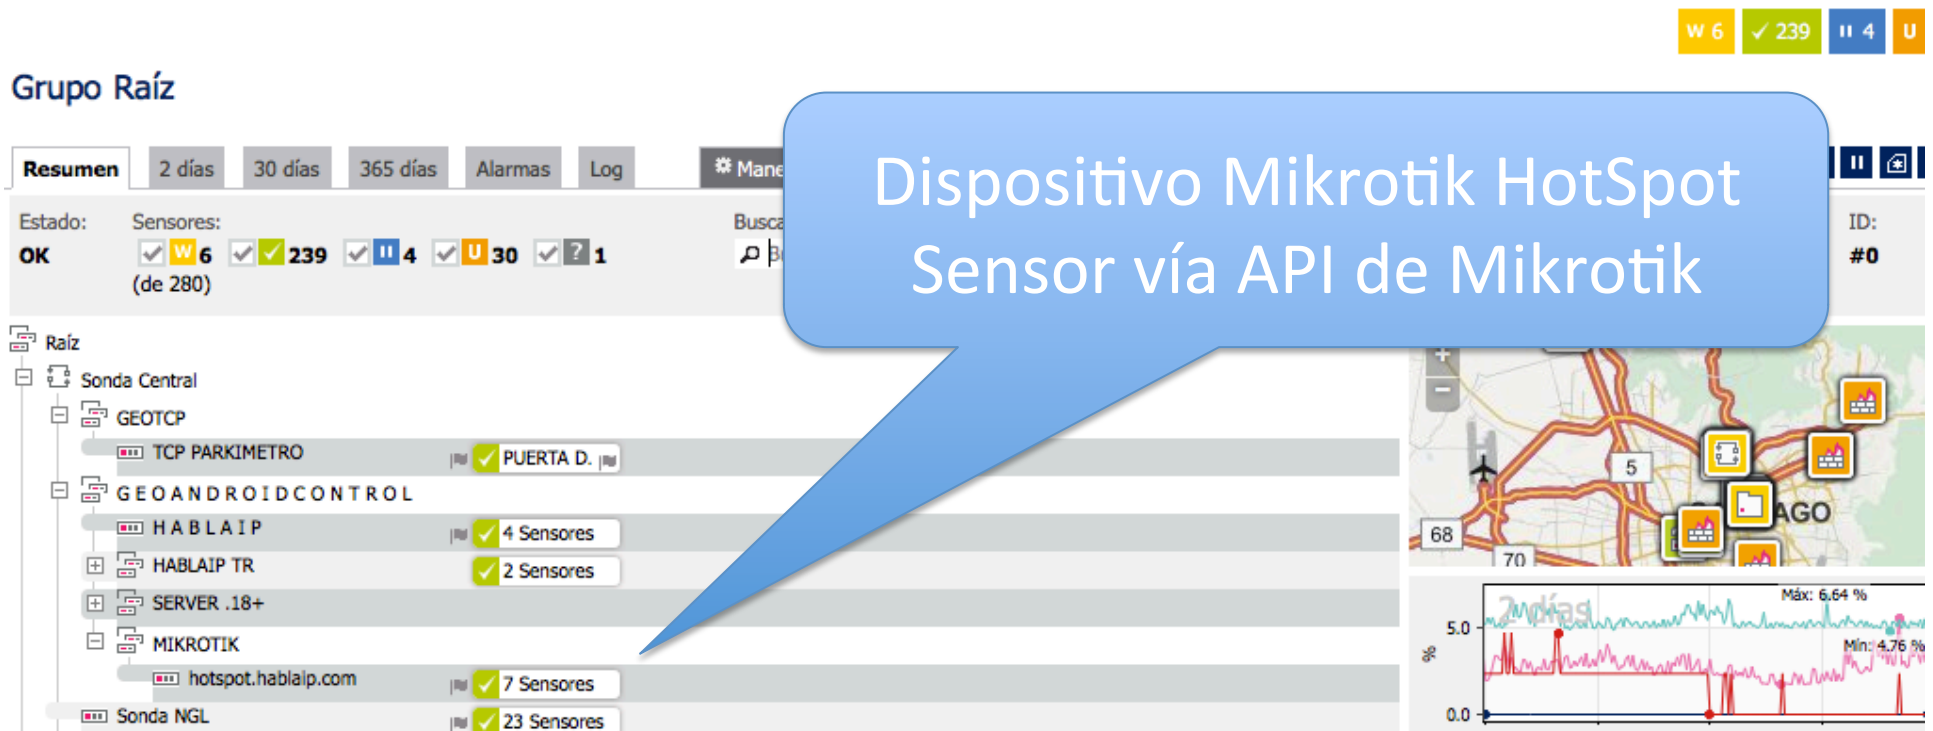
W 6 ✓ 239 II 4 U

Grupo Raíz

Resumen 2 días 30 días 365 días Alarmas Log Mane

Dispositivo Mikrotik HotSpot
Sensor vía API de Mikrotik

Estado: OK
Sensores: W 6 ✓ 239 II 4 U 30 ? 1 (de 280)
Busca
ID: #0

Raíz
Sonda Central
GEOTCP
TCP PARKIMETRO
PUERTA D.
G E O A N D R O I D C O N T R O L
H A B L A I P
4 Sensores
HABLAIP TR
2 Sensores
SERVER .18+
MIKROTIK
hotspot.hablaip.com
7 Sensores
Sonda NGL
23 Sensores

5
68
70
AGO

2 días
Máx: 6,64 %
Mín: 4,76 %
5.0
0.0
%